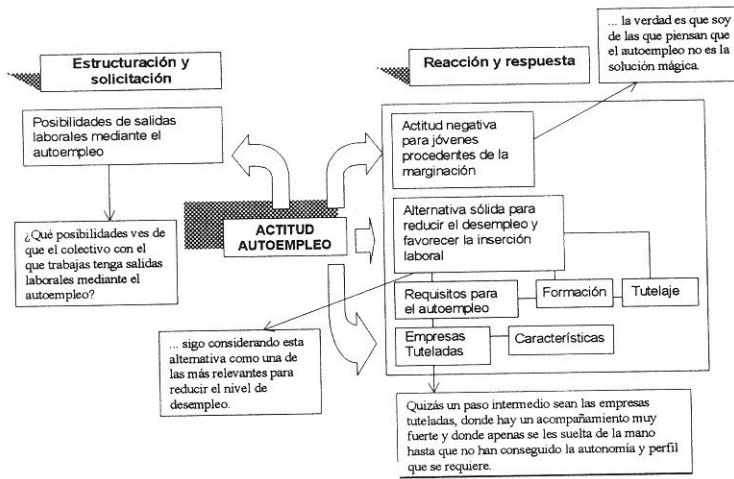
Estructuración y solicitación

Reacción y respuesta

... la verdad es que soy de las que piensan que el autoempleo no es la solución mágica.

Posibilidades de salidas laborales mediante el autoempleo

¿Qué posibilidades ves de que el colectivo con el que trabajas tenga salidas laborales mediante el autoempleo?

ACTITUD AUTOEMPLEO

Actitud negativa para jóvenes procedentes de la marginación

Alternativa sólida para reducir el desempleo y favorecer la inserción laboral

Requisitos para el autoempleo

Formación

Tutelaje

Empresas Tuteladas

Características

... sigo considerando esta alternativa como una de las más relevantes para reducir el nivel de desempleo.

Quizás un paso intermedio sean las empresas tuteladas, donde hay un acompañamiento muy fuerte y donde apenas se les suelta de la mano hasta que no han conseguido la autonomía y perfil que se requiere.